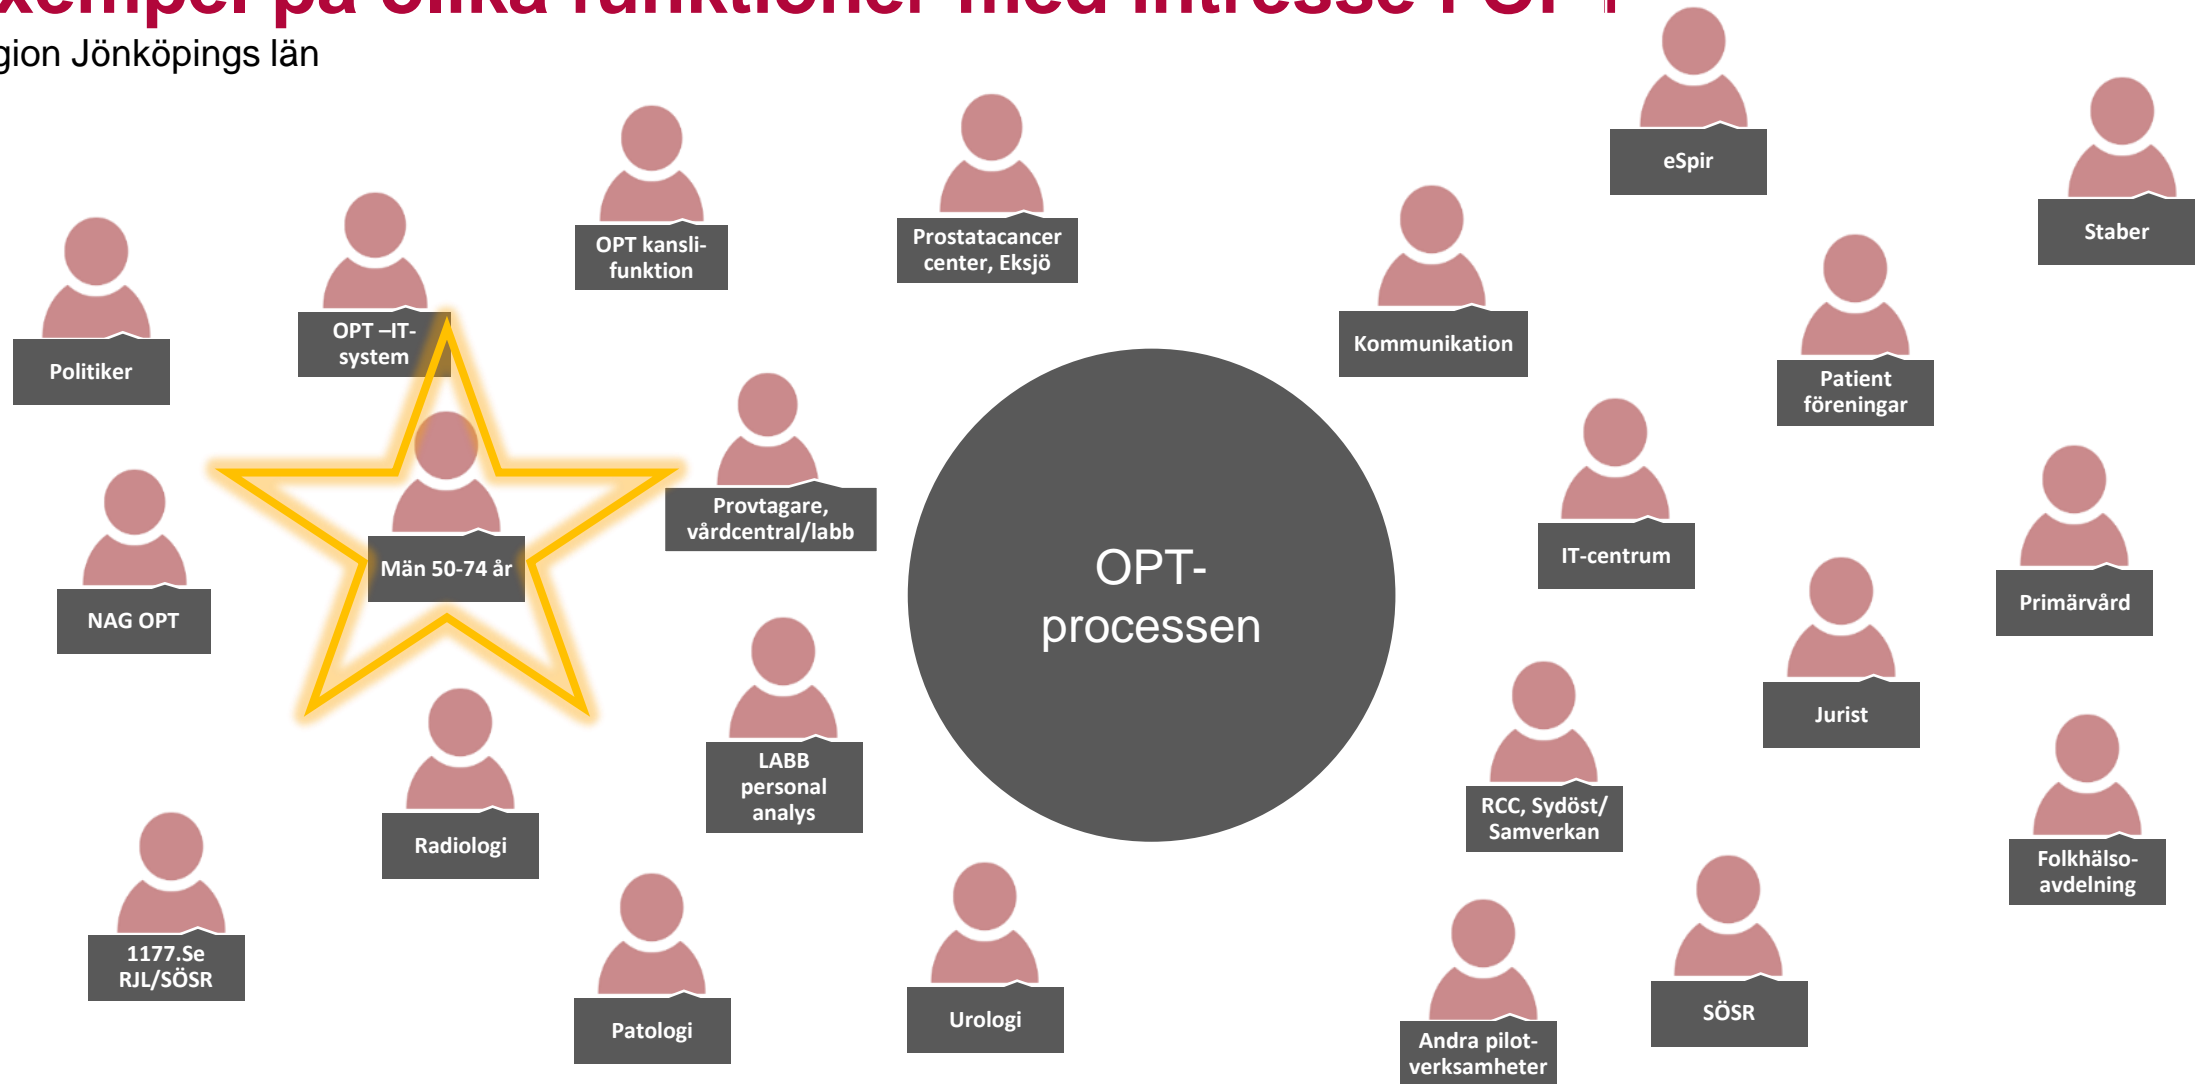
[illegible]xempel på olika funktioner med intresse i OPT
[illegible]gion Jönköpings län

eSpir

Staber

OPT kansli-funktion

Prostatacancer center, Eksjö

Kommunikation

Politiker

OPT –IT-system

Patient föreningar

Provtagare, vårdcentral/labb

IT-centrum

Män 50-74 år

OPT-processen

Primärvård

NAG OPT

Jurist

LABB personal analys

Radiologi

RCC, Sydöst/ Samverkan

Folkhälso-avdelning

1177.Se RJL/SÖSR

Patologi

Urologi

SÖSR

Andra pilot-verksamheter